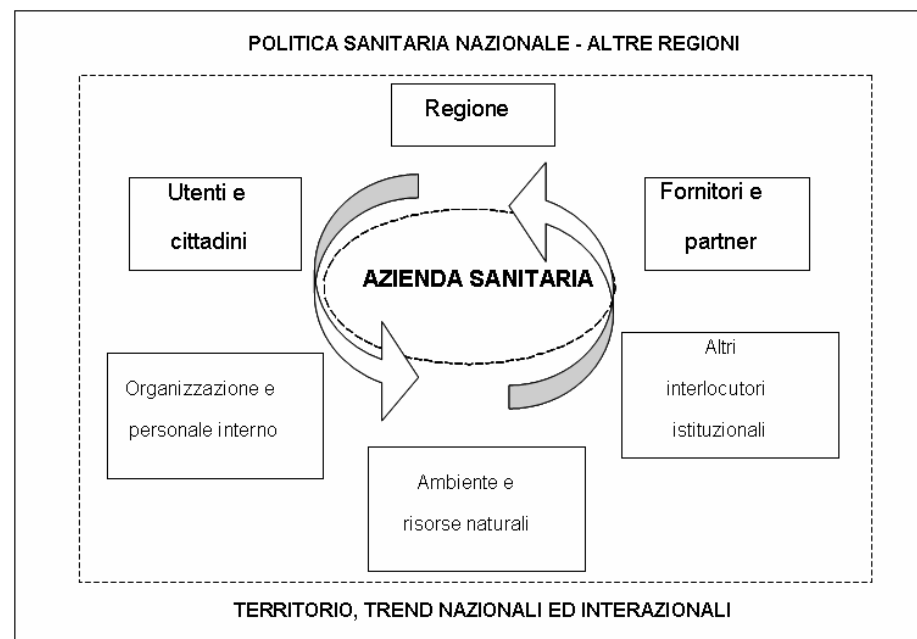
POLITICA SANITARIA NAZIONALE - ALTRE REGIONI

Regione

Utenti e cittadini

Fornitori e partner

AZIENDA SANITARIA

Organizzazione e personale interno

Altri interlocutori istituzionali

Ambiente e risorse naturali

TERRITORIO, TREND NAZIONALI ED INTERAZIONALI